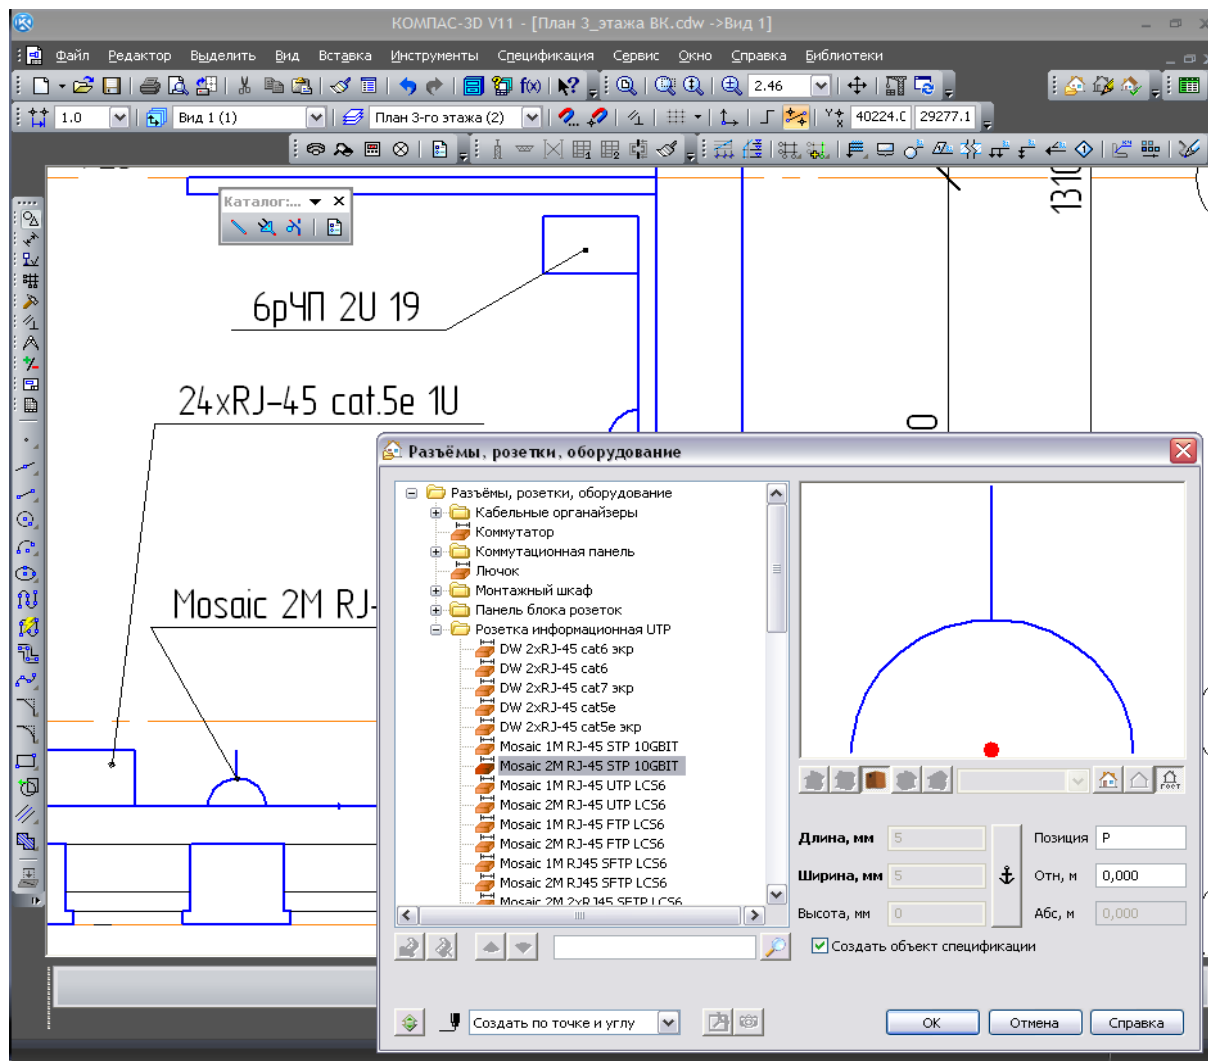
КОМПАС-3D V11 - [План 3_этажа ВК.cdw ->Вид 1]

Файл Редактор Выделить Вид Вставка Инструменты Спецификация Сервис Окно Справка Библиотеки

2.46

1.0 Вид 1 (1) План 3-го этажа (2) 40224.0 29277.1

Каталог:...

6рЧП 2U 19

24xRJ-45 cat.5e 1U

Mosaic 2M RJ-

1310

Разъёмы, розетки, оборудование

Разъёмы, розетки, оборудование
Кабельные органайзеры
Коммутатор
Коммутационная панель
Лючок
Монтажный шкаф
Панель блока розеток
Розетка информационная UTP
DW 2xRJ-45 cat6 экр
DW 2xRJ-45 cat6
DW 2xRJ-45 cat7 экр
DW 2xRJ-45 cat5e
DW 2xRJ-45 cat5e экр
Mosaic 1M RJ-45 STP 10GBIT
Mosaic 2M RJ-45 STP 10GBIT
Mosaic 1M RJ-45 UTP LCS6
Mosaic 2M RJ-45 UTP LCS6
Mosaic 1M RJ-45 FTP LCS6
Mosaic 2M RJ-45 FTP LCS6
Mosaic 1M RJ45 SFTP LCS6
Mosaic 2M RJ45 SFTP LCS6
Mosaic 2M 2xRJ45 SFTP LCS6

Длина, мм 5
Ширина, мм 5
Высота, мм 0
Позиция P
Отн, м 0,000
Абс, м 0,000

Создать объект спецификации

Создать по точке и углу

ОК Отмена Справка